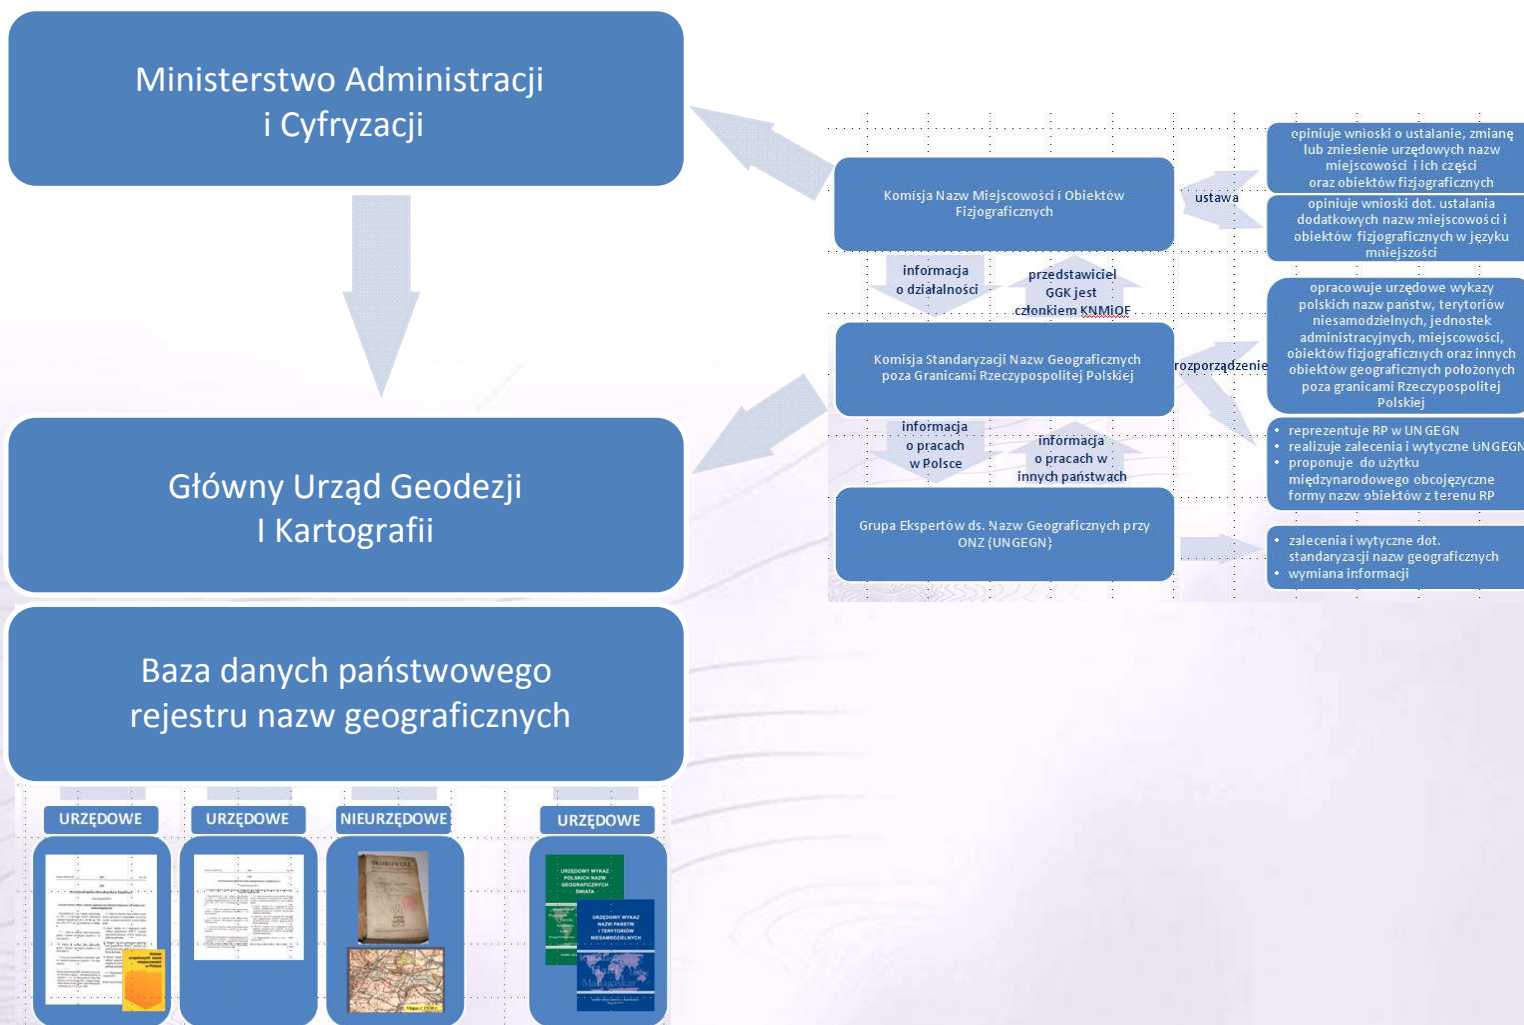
Ministerstwo Administracji i Cyfryzacji

Główny Urząd Geodezji I Kartografii

Baza danych państwowego rejestru nazw geograficznych

Komisja Nazw Miejscowości i Obiektów Fizjograficznych

ustawa

opiniuje wnioski o ustalanie, zmianę lub zniesienie urzędowych nazw miejscowości i ich części oraz obiektów fizjograficznych

opiniuje wnioski dot. ustalania dodatkowych nazw miejscowości i obiektów fizjograficznych w języku mniejszości

informacja o działalności

przedstawiciel GGK jest członkiem KNMiOF

Komisja Standaryzacji Nazw Geograficznych poza Granicami Rzeczypospolitej Polskiej

rozporządzenie

opracowuje urzędowe wykazy polskich nazw państw, terytoriów niesamodzielnych, jednostek administracyjnych, miejscowości, obiektów fizjograficznych oraz innych obiektów geograficznych położonych poza granicami Rzeczypospolitej Polskiej

- reprezentuje RP w UNGEGN
- realizuje zalecenia i wytyczne UNGEGN
- proponuje do użytku międzynarodowego obcojęzyczne formy nazw obiektów z terenu RP

informacja o pracach w Polsce

informacja o pracach w innych państwach

Grupa Ekspertów ds. Nazw Geograficznych przy ONZ (UNGEGN)

- zalecenia i wytyczne dot. standaryzacji nazw geograficznych
- wymiana informacji

URZĘDOWE

URZĘDOWE

NIEURZĘDOWE

URZĘDOWE

URZĘDOWY WYKAZ POLSKICH NAZW GEOGRAFICZNYCH ŚWIATA

URZĘDOWY WYKAZ NAZW PAŃSTW I TERYTORIÓW NIESAMODZIELNYCH